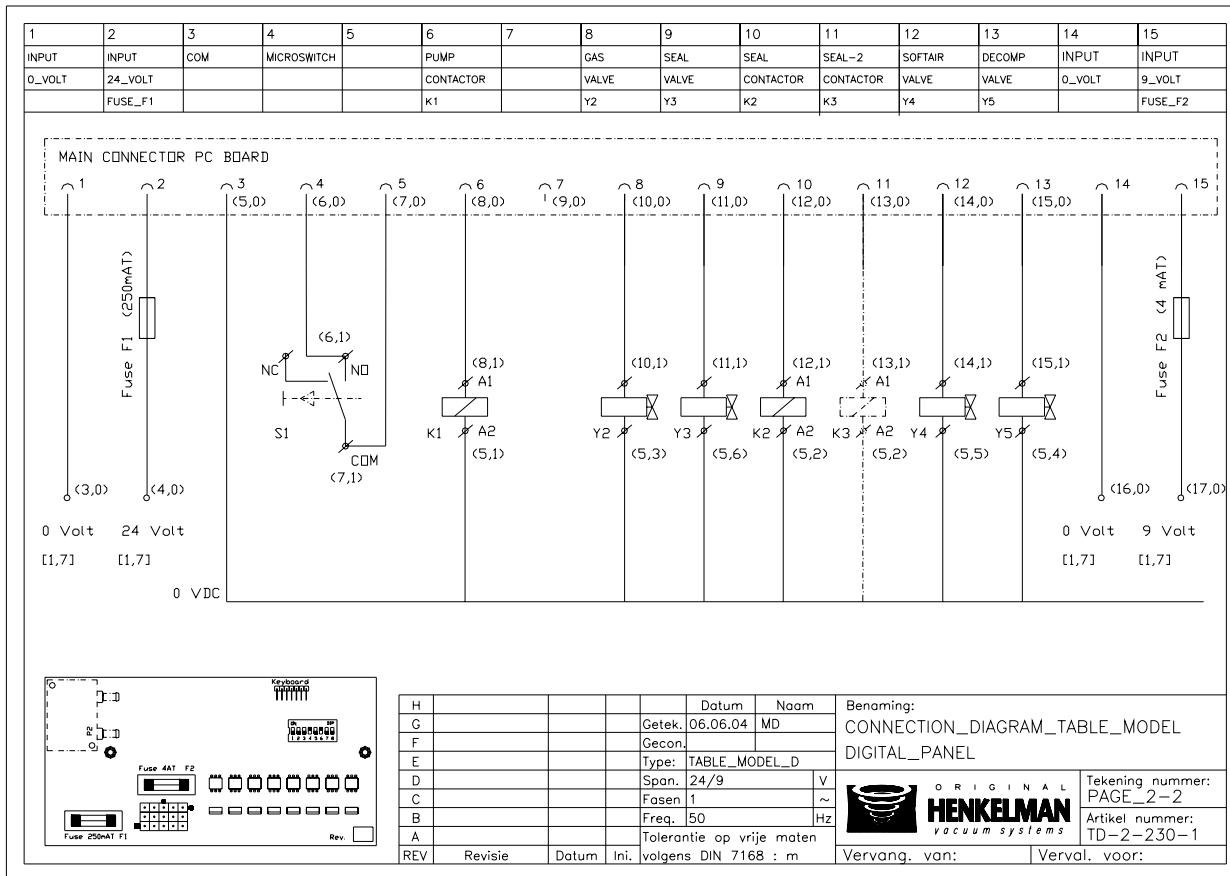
| 1 | 2 | 3 | 4 | 5 | 6 | 7 | 8 | 9 | 10 | 11 | 12 | 13 | 14 | 15 |
|---|---|---|---|---|---|---|---|---|---|---|---|---|---|---|
| INPUT | INPUT | COM | MICROSWITCH | | PUMP | | GAS | SEAL | SEAL | SEAL_2 | SOFTAIR | DECOMP | INPUT | INPUT |
| 0_VOLT | 24_VOLT | | | | CONTACTOR | | VALVE | VALVE | CONTACTOR | CONTACTOR | VALVE | VALVE | 0_VOLT | 9_VOLT |
| | FUSE_F1 | | | | K1 | | Y2 | Y3 | K2 | K3 | Y4 | Y5 | | FUSE_F2 |

MAIN CONNECTOR PC BOARD

1 2 3 (5,0) 4 (6,0) 5 (7,0) 6 (8,0) 7 (9,0) 8 (10,0) 9 (11,0) 10 (12,0) 11 (13,0) 12 (14,0) 13 (15,0) 14 15

Fuse F1 (250mAT)

(6,1) NC NO S1 COM (7,1)

(8,1) A1 K1 A2 (5,1)

(10,1) Y2 (5,3) (11,1) Y3 (5,6) (12,1) A1 K2 A2 (5,2) (13,1) A1 K3 A2 (5,2) (14,1) Y4 (5,5) (15,1) Y5 (5,4)

Fuse F2 (4 mAT)

(3,0) (4,0) (16,0) (17,0)

0 Volt 24 Volt 0 Volt 9 Volt

[1,7] [1,7] [1,7] [1,7]

0 VDC

Keyboard
Fuse 4AT F2
Fuse 250mAT F1
Rev.

| | | | | | Datum | Naam |
|---|---|---|---|---|---|---|
| H | | | | | | |
| G | | | | Getek. | 06.06.04 | MD |
| F | | | | Gecon. | | |
| E | | | | Type: | TABLE_MODEL_D | |
| D | | | | Span. | 24/9 | V |
| C | | | | Fasen | 1 | ~ |
| B | | | | Freq. | 50 | Hz |
| A | | | | Tolerantie op vrije maten volgens DIN 7168 : m | | |
| REV | Revisie | Datum | Ini. | | | |

Benaming:
CONNECTION_DIAGRAM_TABLE_MODEL
DIGITAL_PANEL

ORIGINAL HENKELMAN vacuum systems

Tekening nummer: PAGE_2-2
Artikel nummer: TD-2-230-1

Vervang. van: Verval. voor: